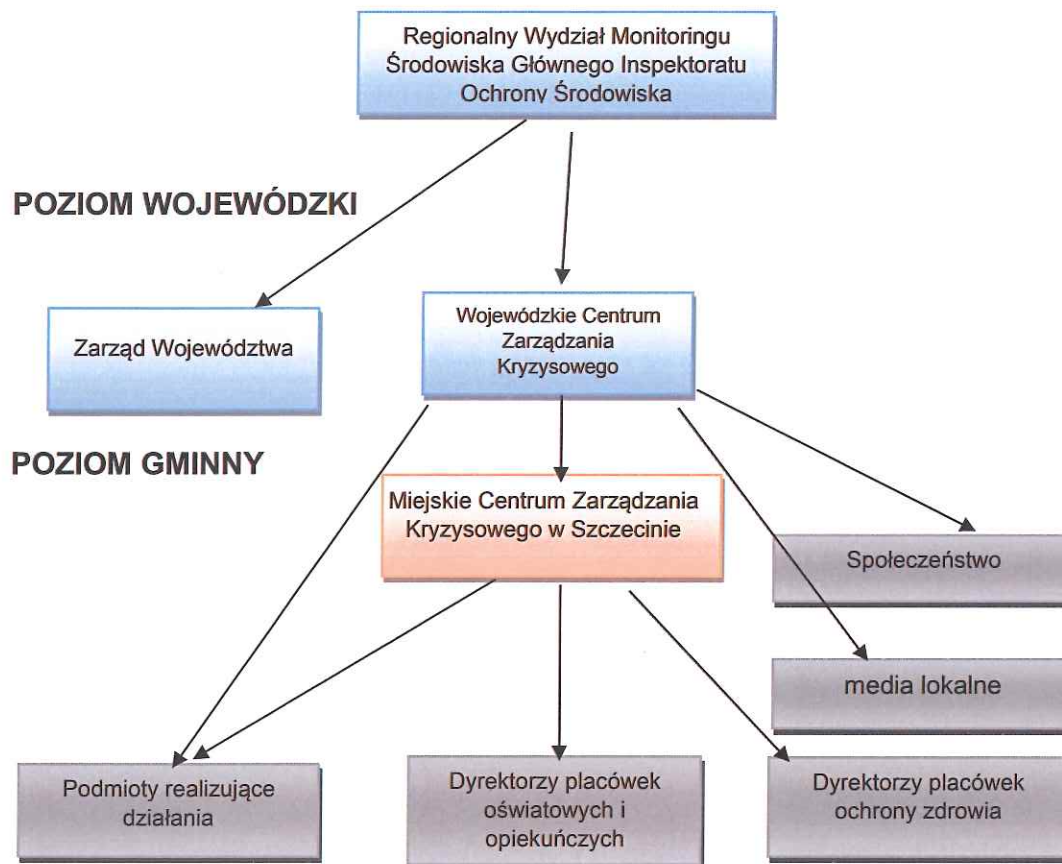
Regionalny Wydział Monitoringu Środowiska Głównego Inspektoratu Ochrony Środowiska

POZIOM WOJEWÓDZKI

Zarząd Województwa

Wojewódzkie Centrum Zarządzania Kryzysowego

POZIOM GMINNY

Miejskie Centrum Zarządzania Kryzysowego w Szczecinie

Społeczeństwo

media lokalne

Podmioty realizujące działania

Dyrektorzy placówek oświatowych i opiekuńczych

Dyrektorzy placówek ochrony zdrowia